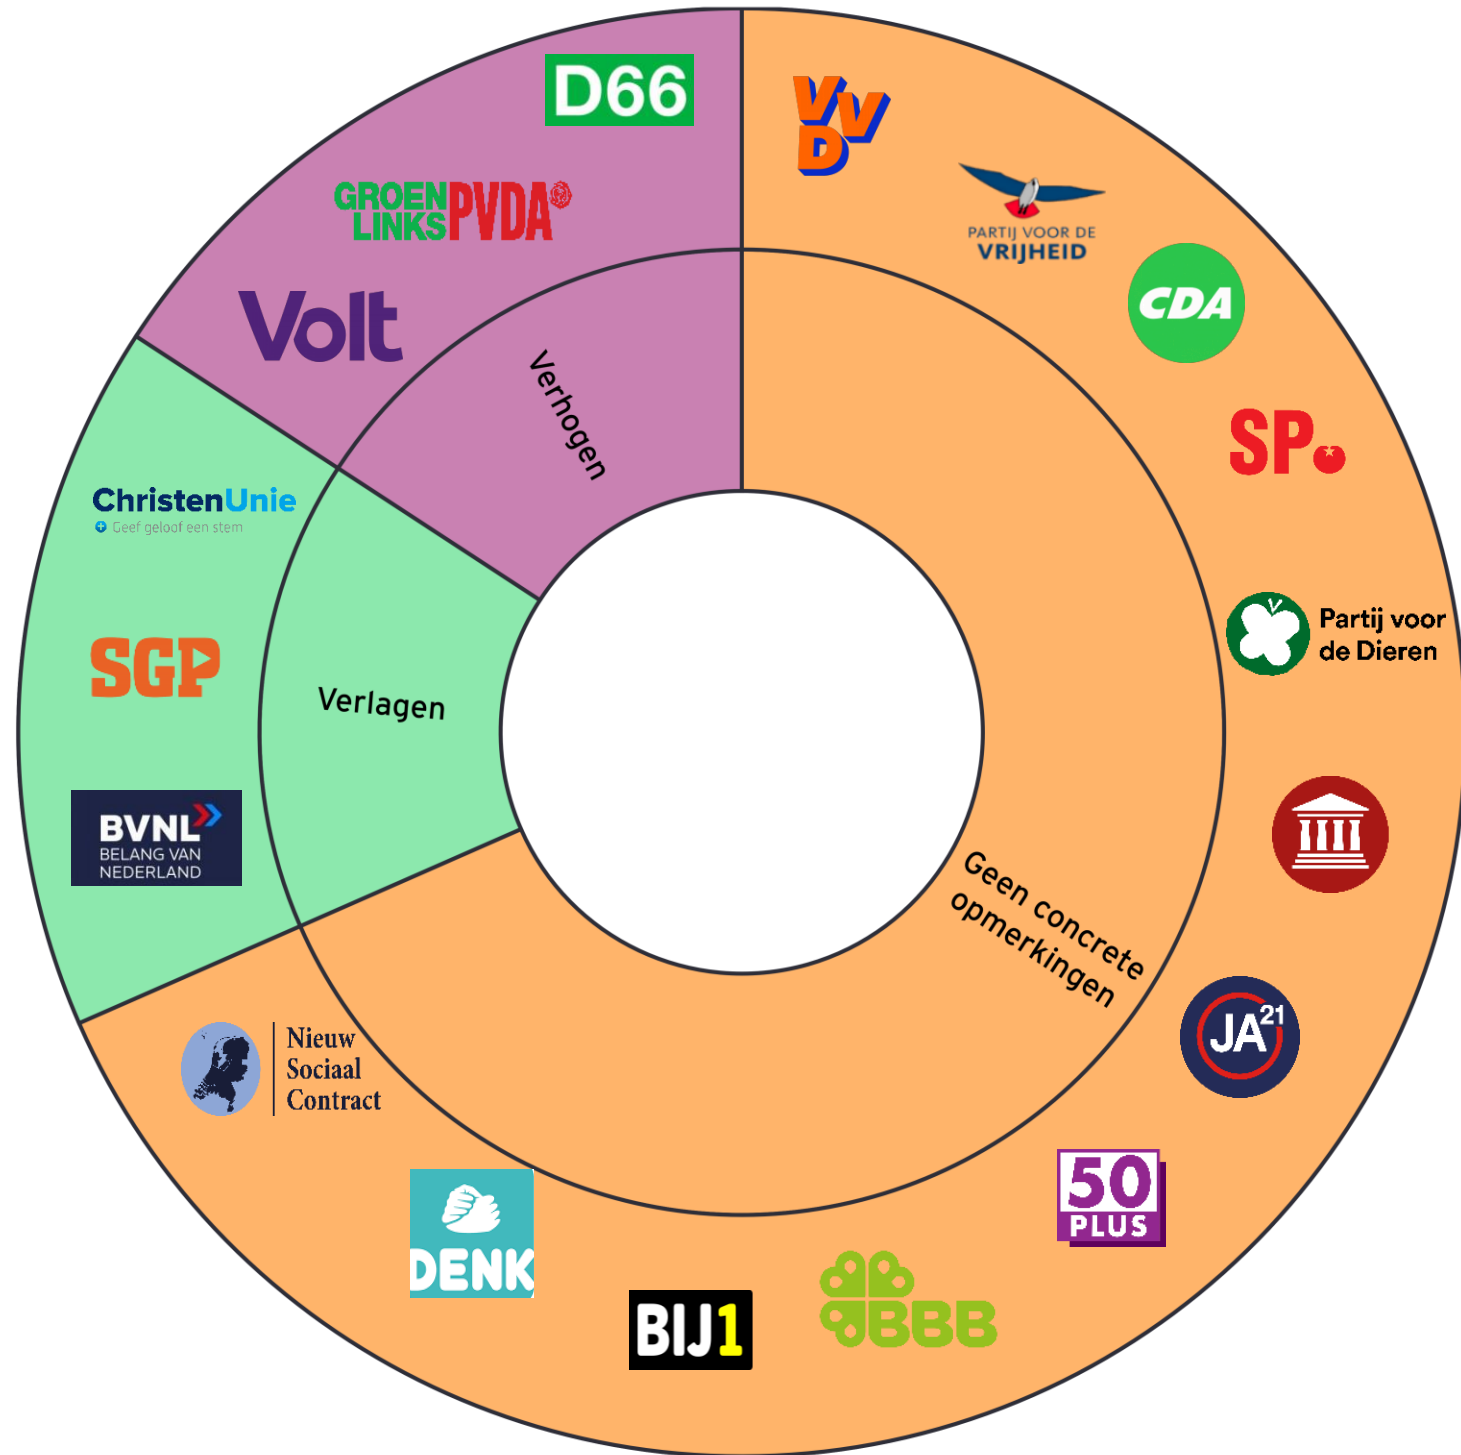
D66

GROEN LINKS PVDA

Volt

Verhogen

ChristenUnie
Geef geloof een stem

SGP

Verlagen

BVNL
BELANG VAN NEDERLAND

VVD

PARTIJ VOOR DE VRIJHEID

CDA

SP

Partij voor de Dieren

Geen concrete opmerkingen

JA21

50 PLUS

BBB

BIJ1

DENK

Nieuw Sociaal Contract